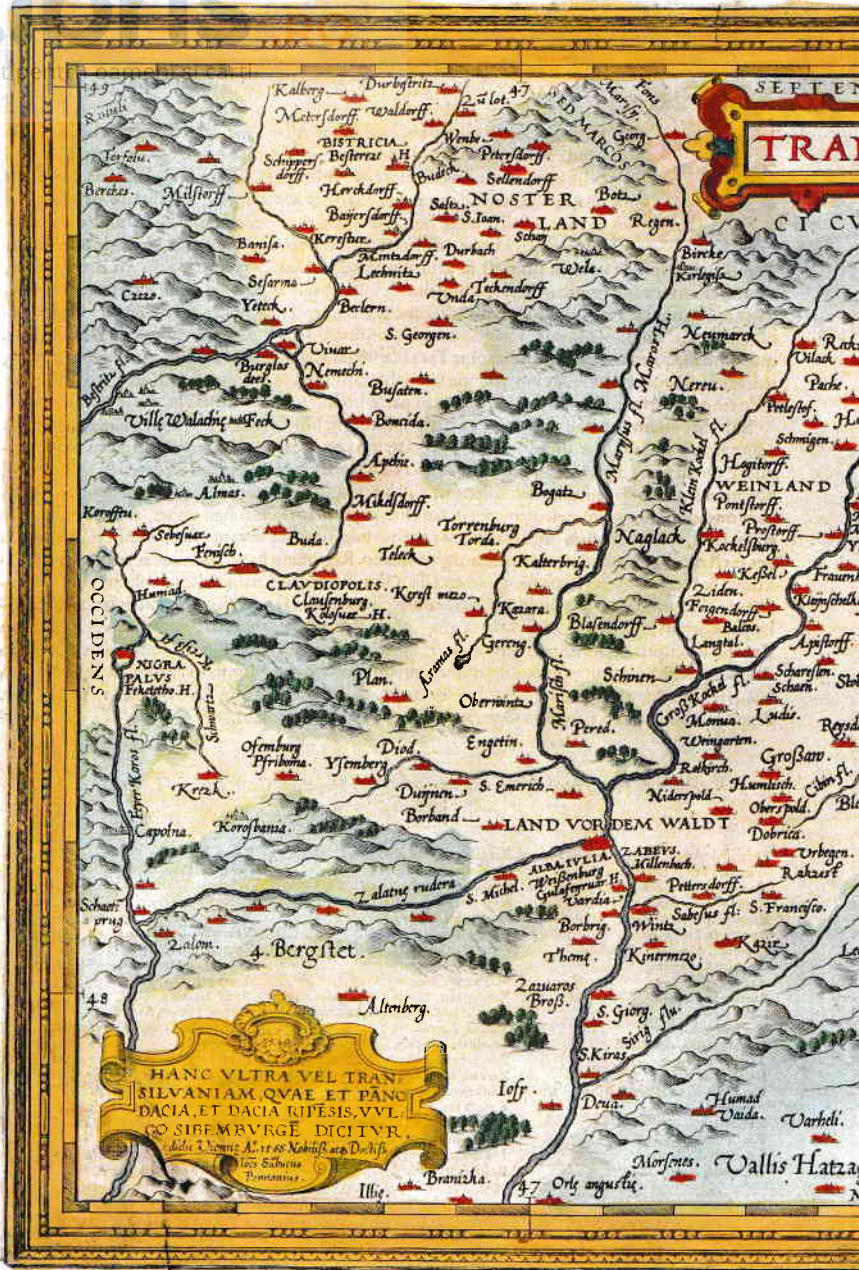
SEPTEN

TRAN

CI CV

49

Kalberg. Durbgstritz. 2 u lot. 47

Metersdorff. Waldorff.

BISTRICIA Besterez H

Schippers dorff.

Herckdorff.

Baijersdorff.

Kerestur.

Budech.

Wenbe. Petersdorff.

Sellendorff

NOSTER LAND

Salz. S.Ioan. Schas

Botz

Regen.

Durbach

Techendorff

Wela.

Unda

Mintzdorff.

Lechnitz

Beclern.

S. Georgen.

SED MAROS

Marisß.

Fons

Giorg.

Birck

Kirlegis

Rotali

Torteln.

Berckes.

Milstorff

Banisa.

Sesarma

Yeteck.

Czzo.

Burglos dorf

Viuar

Nemechi.

Busaten.

Bistritz fl.

Ville Walachie

Feck

Bonrida.

Apebie.

Almas.

Mikelsdorff.

Bogatz

Koroßtu.

Sebesuar.

Fenisch.

Buda.

Teleck

Torrenburg Torda.

Kalterbrig.

Naglack

CLAVDIOPOLIS Clausenburg Kolosuar H.

Kerest mezo

Kozara.

Blasendorff

Hunnad

OCCIDENS

NIGRA PALVS Feketetho H.

Kreisch fl.

Schwartz

Plan.

Aramas fl.

Gereng.

Obermintz

Schinnen

Marisch fl.

Ofemburg Pfriboma.

Ysemberg

Diod

Engetin.

Pered.

Duynen

S. Emerich

Krezk

Borband

LAND VOR DEM WALDT

Capolna.

Korosbania.

Eyer Koros fl.

ALBA IVLIA. Weißenburg Gulafeiruar H.

Vardia

S. Michel.

Zalatne rudera

Schaetz prug

Zalon.

4. Bergstet.

Borbrig.

Wintz

Themo.

Kinermezo

Zazuaros Broß.

Altenberg.

S. Giorg.

48

S.Kiras

Sirig flu.

HANC VLTRA VEL TRANSILVANIAM, QVAE ET PANCDACIA, ET DACIA RIPESIS, VVLGO SIBEMBVRGE DICITVR, edidit Viennae Ao 1566 Nobiliss. atq Doctiss. Ioes Sabucus Pannonius.

Iosr

Doua.

Humad Vaida.

Varheli.

Branizha.

Illie.

47

Orle angustie.

Morsenes.

Vallis Hatzag

Marisius fl. Maros H.

Neumarck

Nereu.

Klein Kockel fl.

Hogitorff.

WEINLAND

Pontstorff

Proßtorff

Kockelsburg

Keßel

Ziden.

Feigendorff

Balcos.

Langtal.

Groß Kockel fl.

Scharesten. Schaen.

Momus.

Ludis.

Wringarten.

Rotkirch.

Großaw.

Humlesch.

Niderspold

Oberspold.

Dobrica.

ZABEVS. Kellenbach.

Pettersdorff.

Sabesus fl.

S. Francisco.

Rahzust

Urbegen

Kazar

Vilack.

Pache

Petlestof.

Schmigen.

Fraum

Kleinschelk

Apisdorff

Rotk

Cibin fl.

Bl

Roysd

Lo